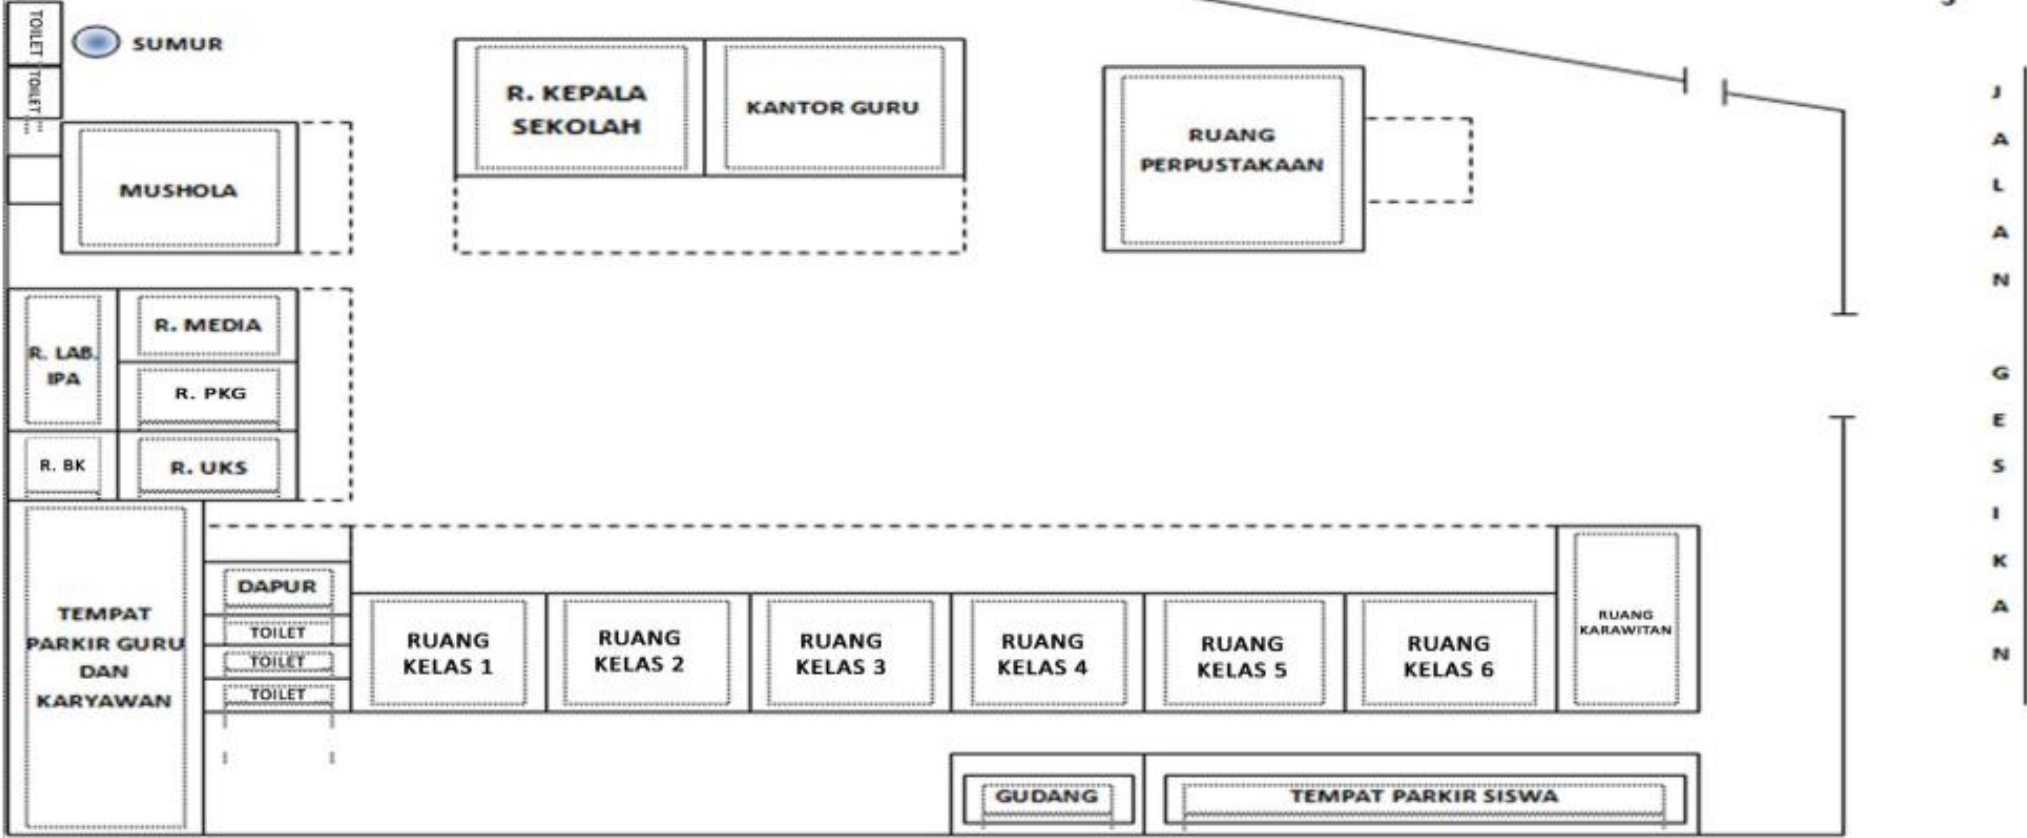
TOILET
TOILET
SUMUR
R. KEPALA SEKOLAH
KANTOR GURU
RUANG PERPUSTAKAAN
MUSHOLA
J A L A N
G E S I K A N
R. LAB. IPA
R. MEDIA
R. PKG
R. BK
R. UKS
TEMPAT PARKIR GURU DAN KARYAWAN
DAPUR
TOILET
TOILET
TOILET
RUANG KELAS 1
RUANG KELAS 2
RUANG KELAS 3
RUANG KELAS 4
RUANG KELAS 5
RUANG KELAS 6
RUANG KARAWITAN
GUDANG
TEMPAT PARKIR SISWA